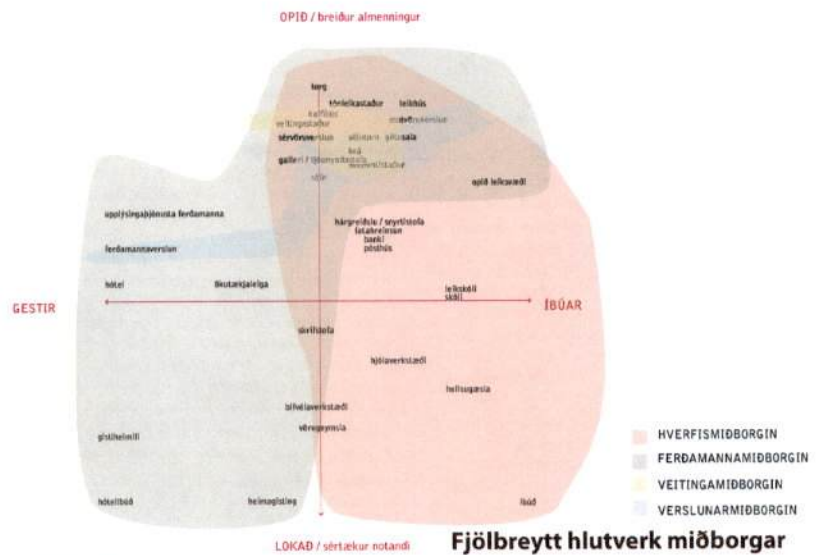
OPIÐ / breiður almenningur

torg
tónleikastaður
leikhús
kaffihús
veitingastaður
sérvöruverslun
gallerí / ljósmyndastofa
bíó
bar
skemmtistaður
sölusala
opið leiksvæði

upplýsingaþjónusta ferðamanna
ferðamannaverslun
hótel
bílaleiga

hárgreiðslu / snyrtistofa
fatahreinsun
banki
pósthús

GESTIR
ÍBÚAR

leikskóli
skóli
skrifstofa
hjólaverkstæði
heilsugæsla
bílaverkstæði
vörugeymsla
gistiheimili
hótelíbúð
heimagisting
íbúð

LOKAÐ / sértækur notandi

HVERFISMIÐBORGIN
FERÐAMANNAMIÐBORGIN
VEITINGAMIÐBORGIN
VERSLUNARMIÐBORGIN

Fjölbreytt hlutverk miðborgar